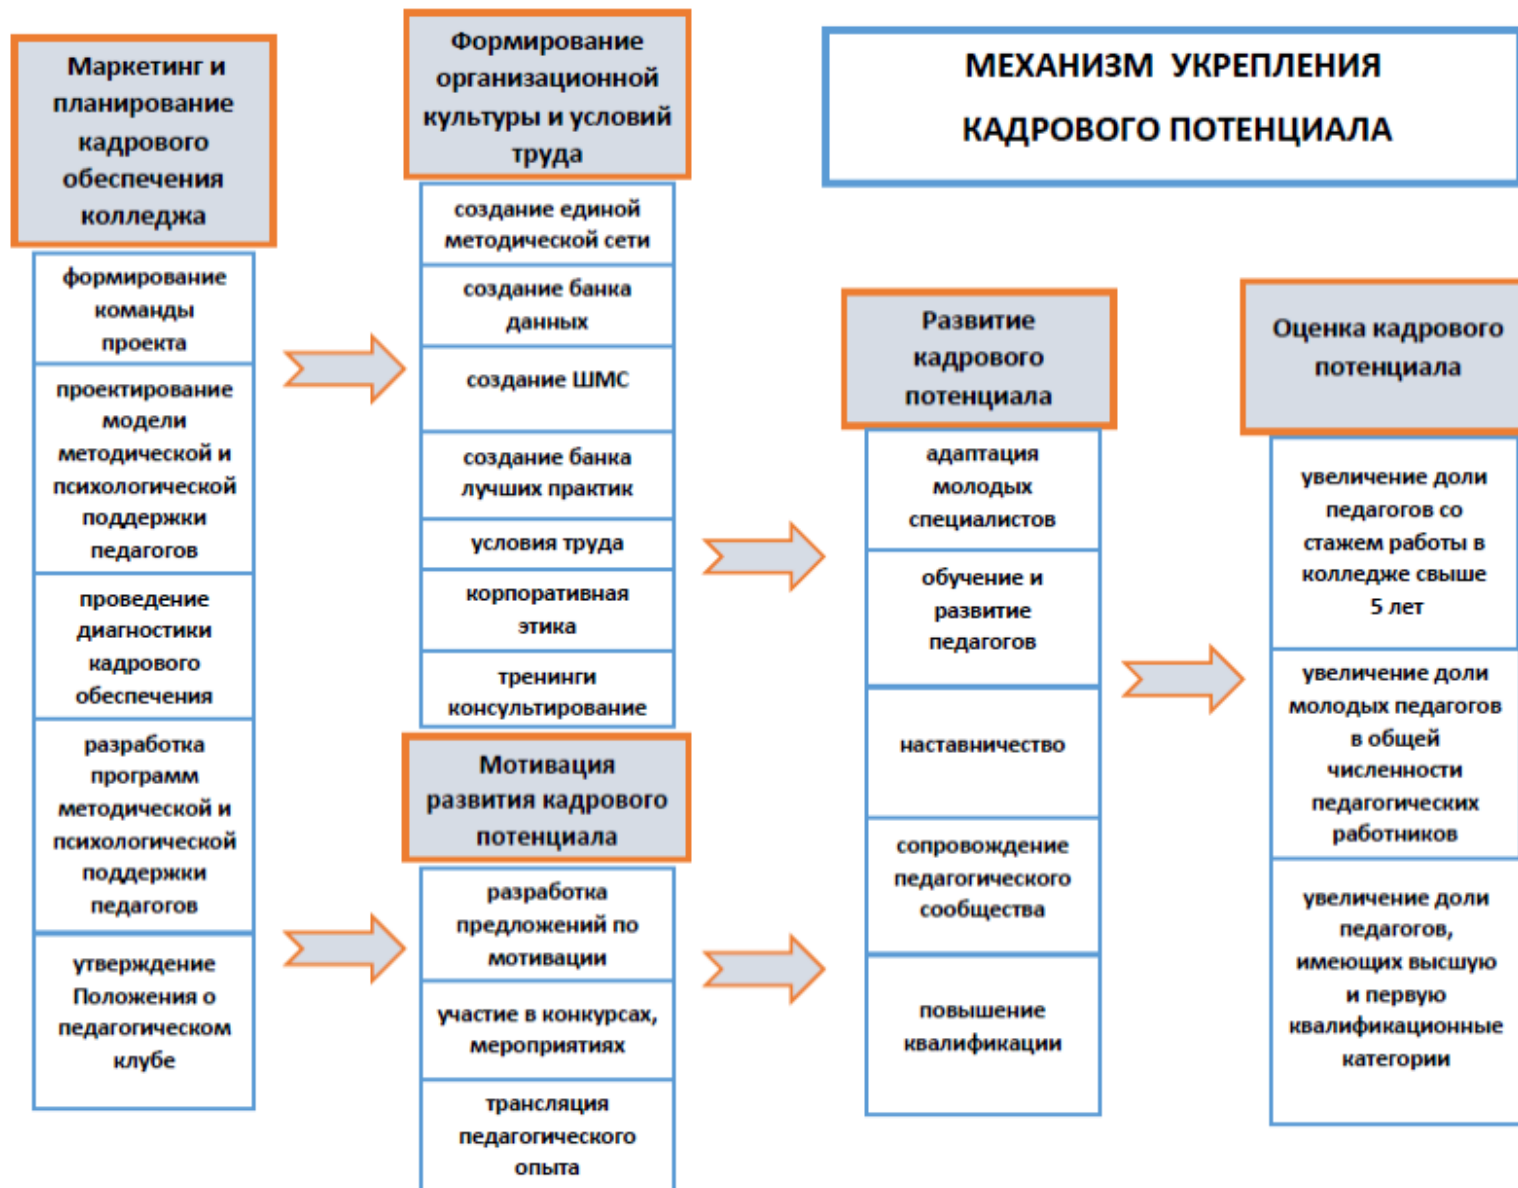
МЕХАНИЗМ УКРЕПЛЕНИЯ КАДРОВОГО ПОТЕНЦИАЛА

Маркетинг и планирование кадрового обеспечения колледжа

формирование команды проекта

проектирование модели методической и психологической поддержки педагогов

проведение диагностики кадрового обеспечения

разработка программ методической и психологической поддержки педагогов

утверждение Положения о педагогическом клубе

Формирование организационной культуры и условий труда

создание единой методической сети

создание банка данных

создание ШМС

создание банка лучших практик

условия труда

корпоративная этика

тренинги консультирование

Мотивация развития кадрового потенциала

разработка предложений по мотивации

участие в конкурсах, мероприятиях

трансляция педагогического опыта

Развитие кадрового потенциала

адаптация молодых специалистов

обучение и развитие педагогов

наставничество

сопровождение педагогического сообщества

повышение квалификации

Оценка кадрового потенциала

увеличение доли педагогов со стажем работы в колледже свыше 5 лет

увеличение доли молодых педагогов в общей численности педагогических работников

увеличение доли педагогов, имеющих высшую и первую квалификационные категории